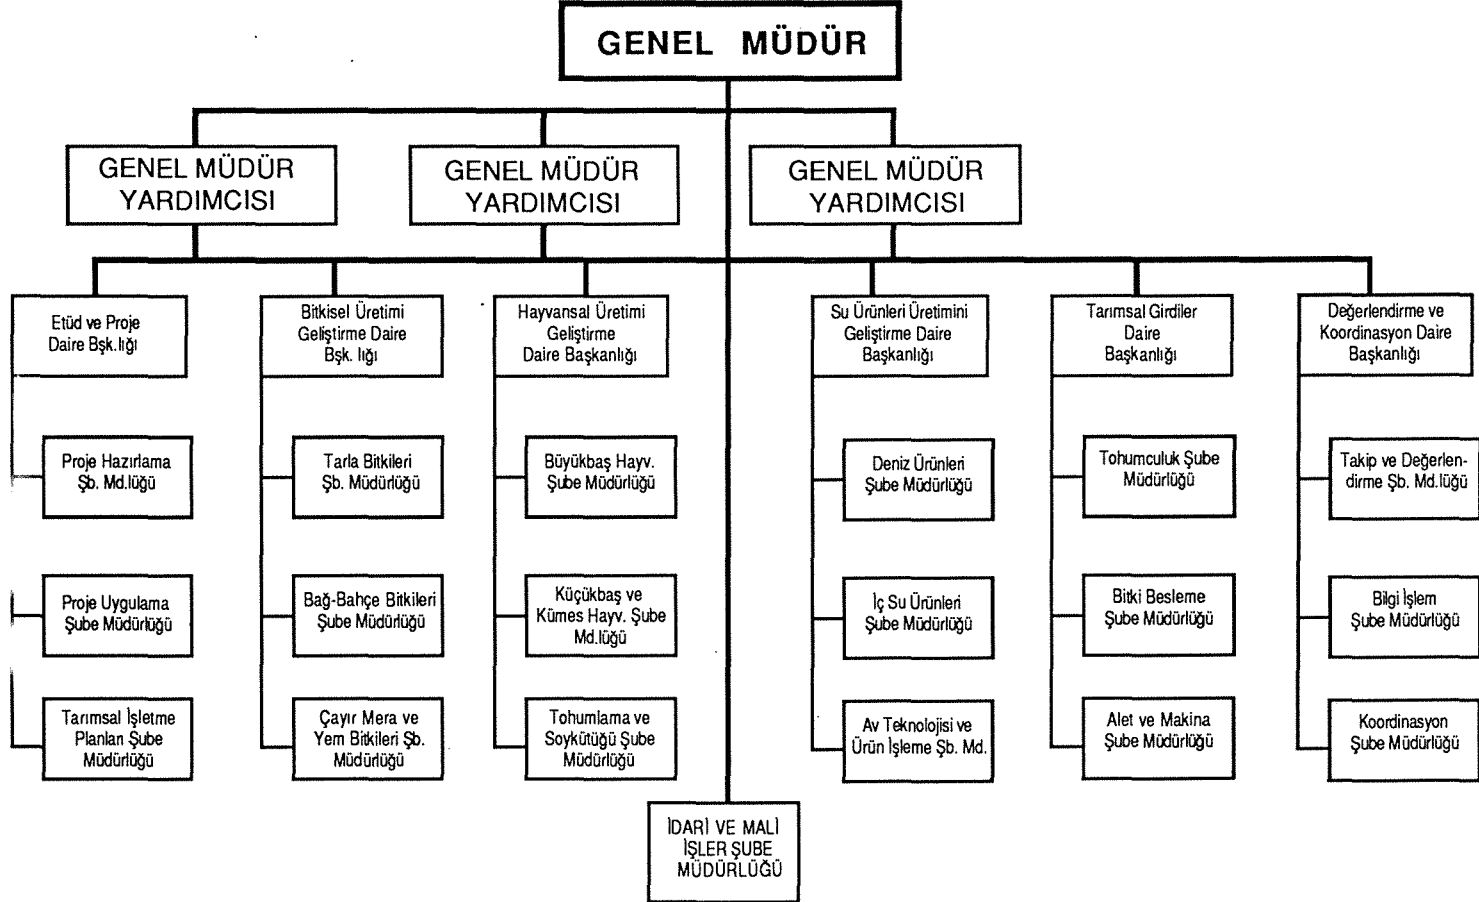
GENEL MÜDÜR

GENEL MÜDÜR YARDIMCISI

GENEL MÜDÜR YARDIMCISI

GENEL MÜDÜR YARDIMCISI

Etüd ve Proje Daire Bşk.lığı

Proje Hazırlama Şb. Md.lüğü

Proje Uygulama Şube Müdürlüğü

Tarımsal İşletme Planları Şube Müdürlüğü

Bitkisel Üretimi Geliştirme Daire Bşk. lığı

Tarla Bitkileri Şb. Müdürlüğü

Bağ-Bahçe Bitkileri Şube Müdürlüğü

Çayır Mera ve Yem Bitkileri Şb. Müdürlüğü

Hayvansal Üretimi Geliştirme Daire Başkanlığı

Büyükbaş Hayv. Şube Müdürlüğü

Küçükbaş ve Kümes Hayv. Şube Md.lüğü

Tohumlama ve Soykütüğü Şube Müdürlüğü

İDARİ VE MALİ İŞLER ŞUBE MÜDÜRLÜĞÜ

Su Ürünleri Üretimini Geliştirme Daire Başkanlığı

Deniz Ürünleri Şube Müdürlüğü

İç Su Ürünleri Şube Müdürlüğü

Av Teknolojisi ve Ürün İşleme Şb. Md.

Tarımsal Girdiler Daire Başkanlığı

Tohumculuk Şube Müdürlüğü

Bitki Besleme Şube Müdürlüğü

Alet ve Makina Şube Müdürlüğü

Değerlendirme ve Koordinasyon Daire Başkanlığı

Takip ve Değerlendirme Şb. Md.lüğü

Bilgi İşlem Şube Müdürlüğü

Koordinasyon Şube Müdürlüğü